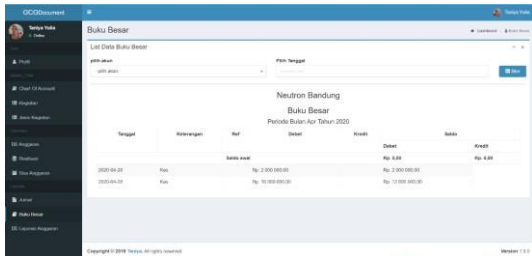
OCOBdocument

Taniya Yulia
Online

Profil
Chart Of Account
Kegiatan
Jenis Kegiatan
Anggaran
Realisasi
Sisa Anggaran
Jurnal
Buku Besar
Laporan Anggaran

Taniya Yulia

Buku Besar

Dashboard › Buku Besar

List Data Buku Besar

pilih akun
pilih akun

Pilih Tanggal

Neutron Bandung

Buku Besar

Periode Bulan Apr Tahun 2020

| Tanggal | Keterangan | Ref | Debet | Kredit | Saldo Debet | Saldo Kredit |
|---|---|---|---|---|---|---|
| | | Saldo Awal | | | Rp. 0,00 | Rp. 0,00 |
| 2020-04-28 | Kas | | Rp. 2.000.000,00 | | Rp. 2.000.000,00 | |
| 2020-04-29 | Kas | | Rp. 10.000.000,00 | | Rp. 12.000.000,00 | |

Copyright © 2019 Taniya. All rights reserved.

Version 1.0.0